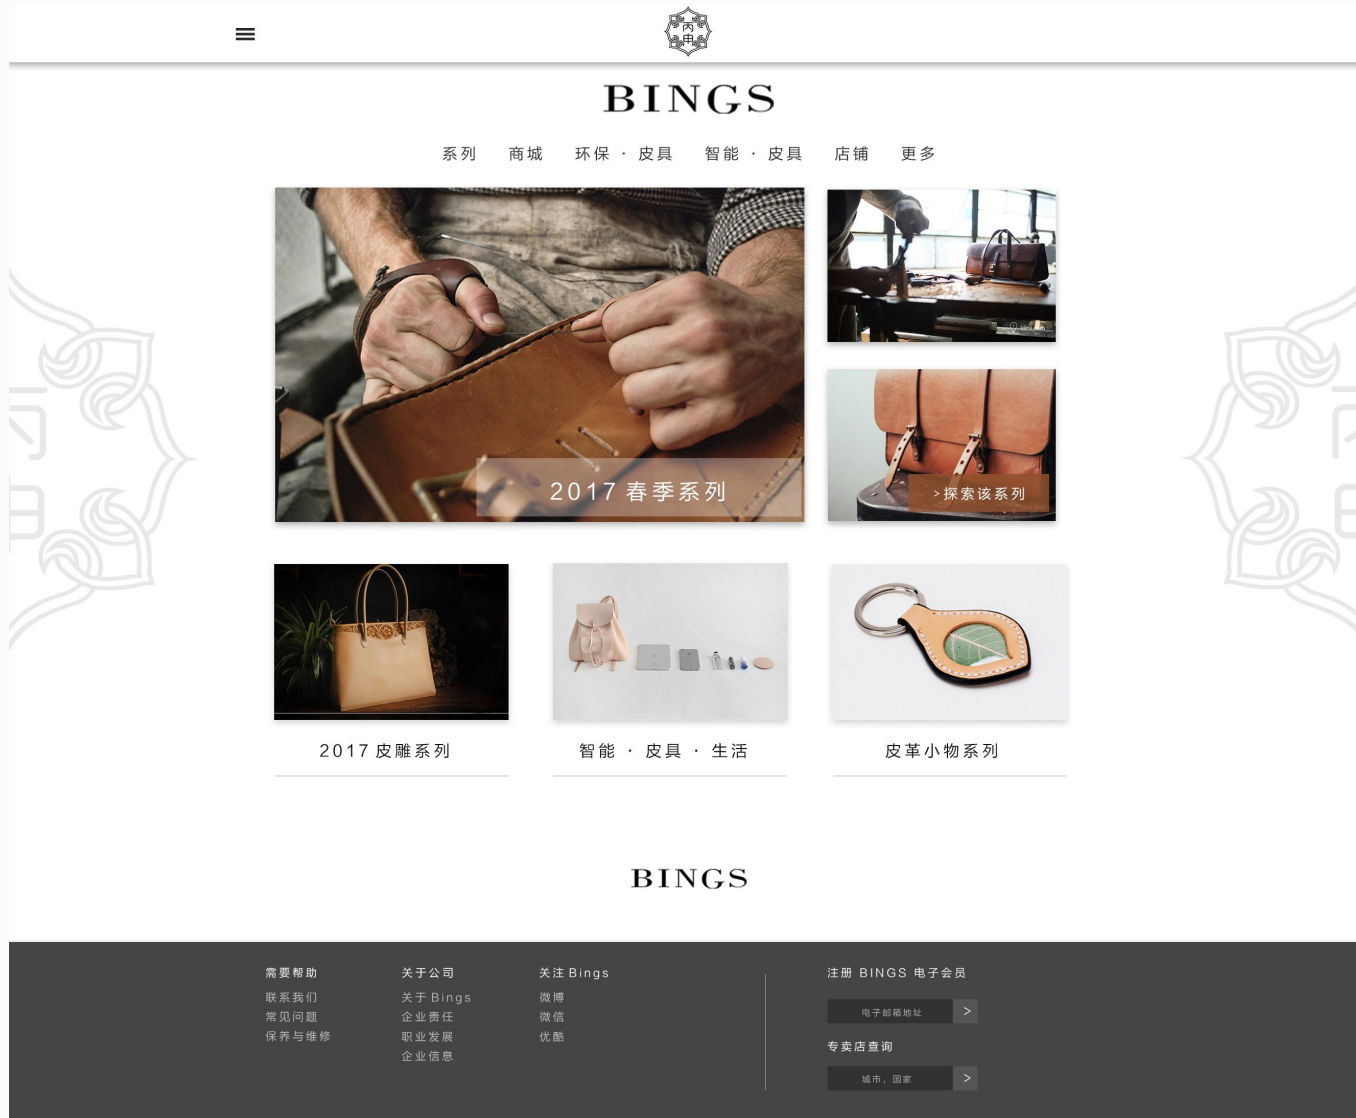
丙申

BINGS

系列　商城　环保 · 皮具　智能 · 皮具　店铺　更多

2017 春季系列

>探索该系列

2017 皮雕系列

智能 · 皮具 · 生活

皮革小物系列

BINGS

需要帮助
联系我们
常见问题
保养与维修

关于公司
关于 Bings
企业责任
职业发展
企业信息

关注 Bings
微博
微信
优酷

注册 BINGS 电子会员
电子邮箱地址 >

专卖店查询
城市，国家 >